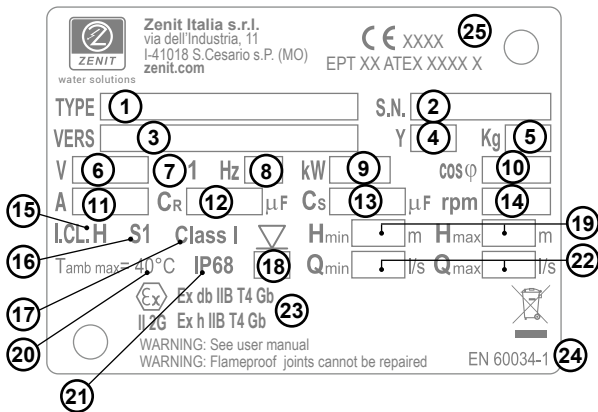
ZENIT
water solutions

Zenit Italia s.r.l.
via dell'Industria, 11
I-41018 S.Cesario s.P. (MO)
zenit.com

CE XXXX
EPT XX ATEX XXXX X

25

TYPE 1
S.N. 2
VERS 3
Y 4
Kg 5
V 6
7 1
Hz 8
kW 9
cos φ 10
A 11
CR 12 μF
Cs 13 μF
rpm 14
15
I.CL.H
S1
Class I
Hmin m
Hmax m
19
16
Tamb max= 40°C
IP68
18
Qmin l/s
Qmax l/s
22
17
Ex
II 2G
Ex db IIB T4 Gb
Ex h IIB T4 Gb
23
20
WARNING: See user manual
WARNING: Flameproof joints cannot be repaired
EN 60034-1
24
21